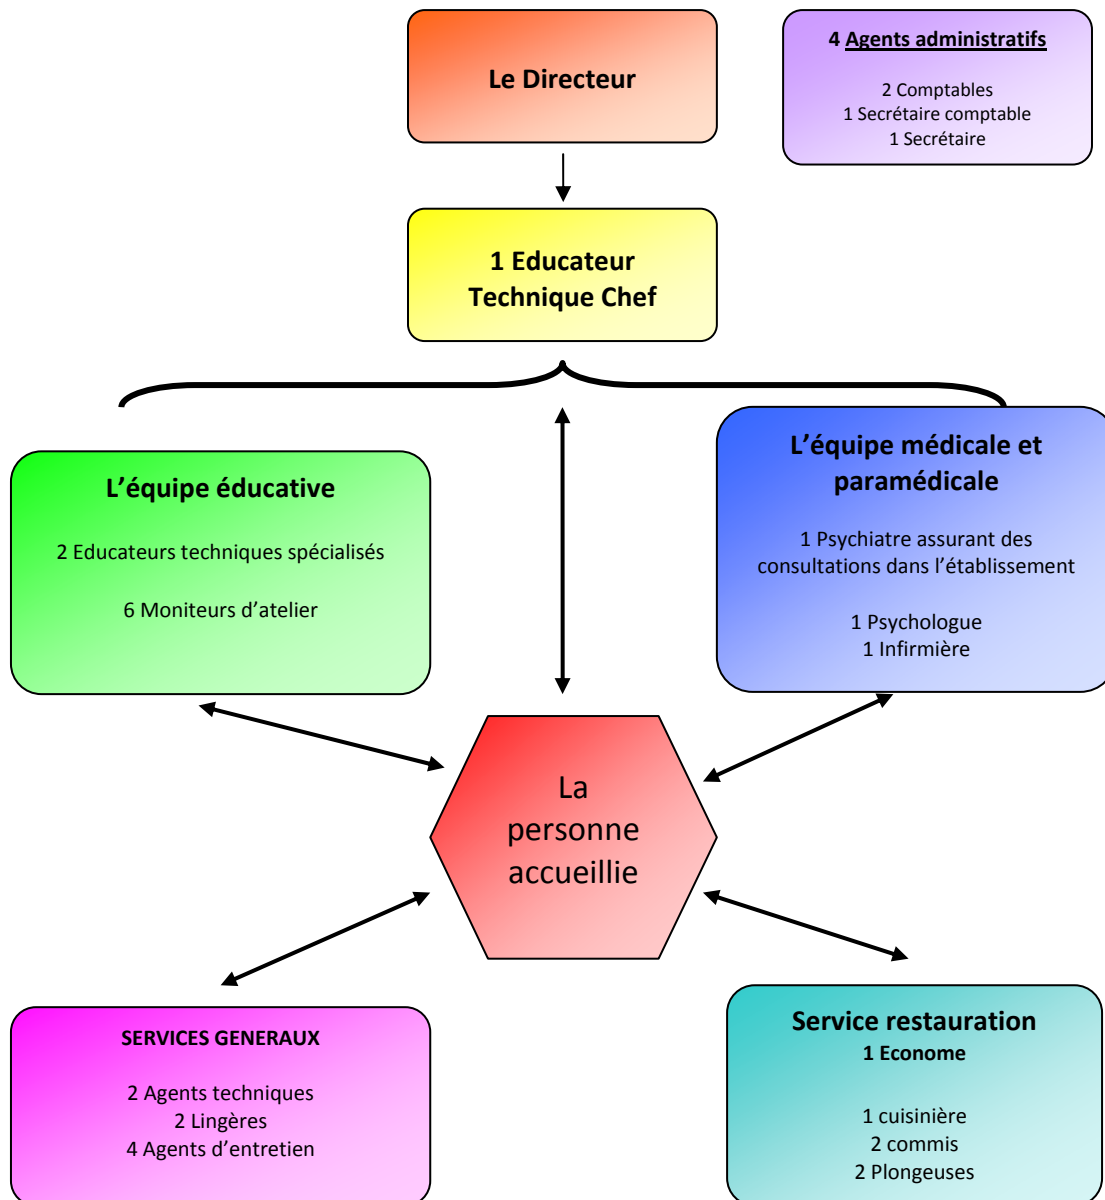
Le Directeur

4 Agents administratifs

2 Comptables
1 Secrétaire comptable
1 Secrétaire

1 Educateur Technique Chef

L'équipe éducative

2 Educateurs techniques spécialisés

6 Moniteurs d'atelier

L'équipe médicale et paramédicale

1 Psychiatre assurant des consultations dans l'établissement

1 Psychologue
1 Infirmière

La personne accueillie

SERVICES GENERAUX

2 Agents techniques
2 Lingères
4 Agents d'entretien

Service restauration
1 Econome

1 cuisinière
2 commis
2 Plongeuses